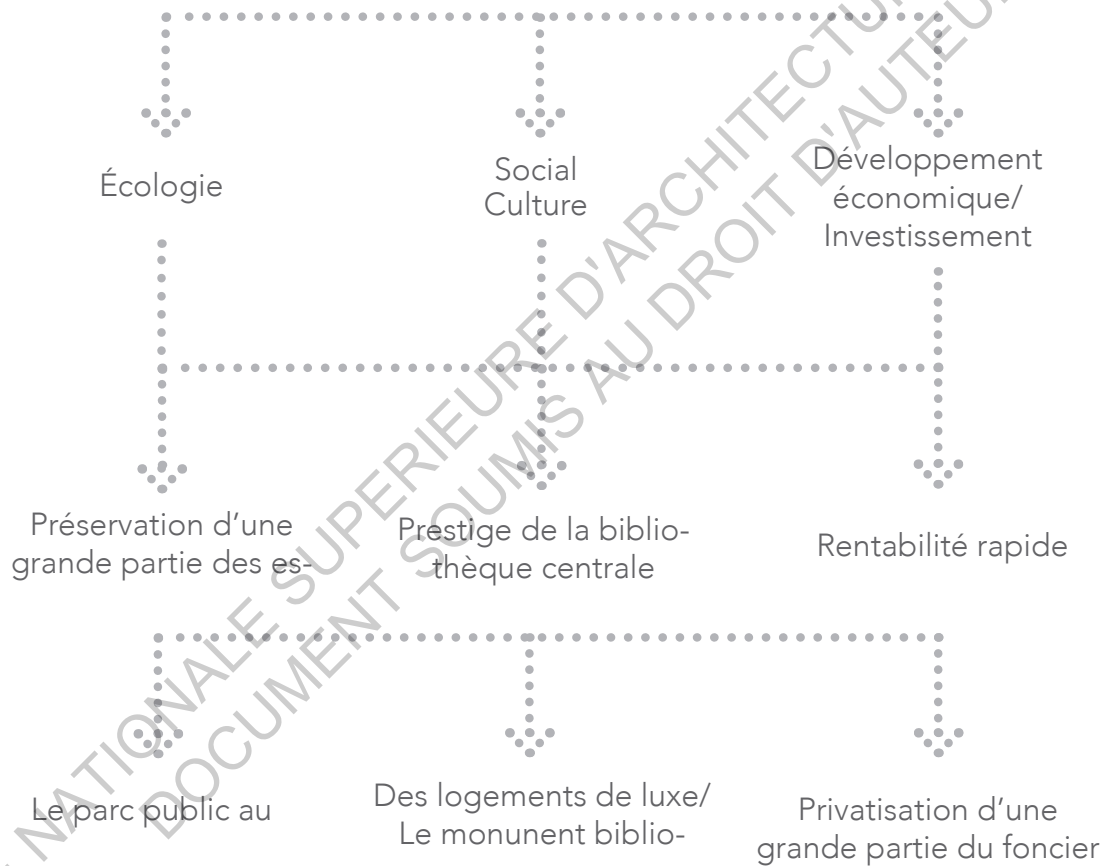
Écologie

Social
Culture

Développement
économique/
Investissement

Préservation d'une grande partie des es-

Prestige de la bibliothèque centrale

Rentabilité rapide

Le parc public au

Des logements de luxe/
Le monunent biblio-

Privatisation d'une grande partie du foncier

NATIONALE SUPERIEURE D'ARCHITECTURE
DOCUMENT SOUMIS AU DROIT D'AUTEUR